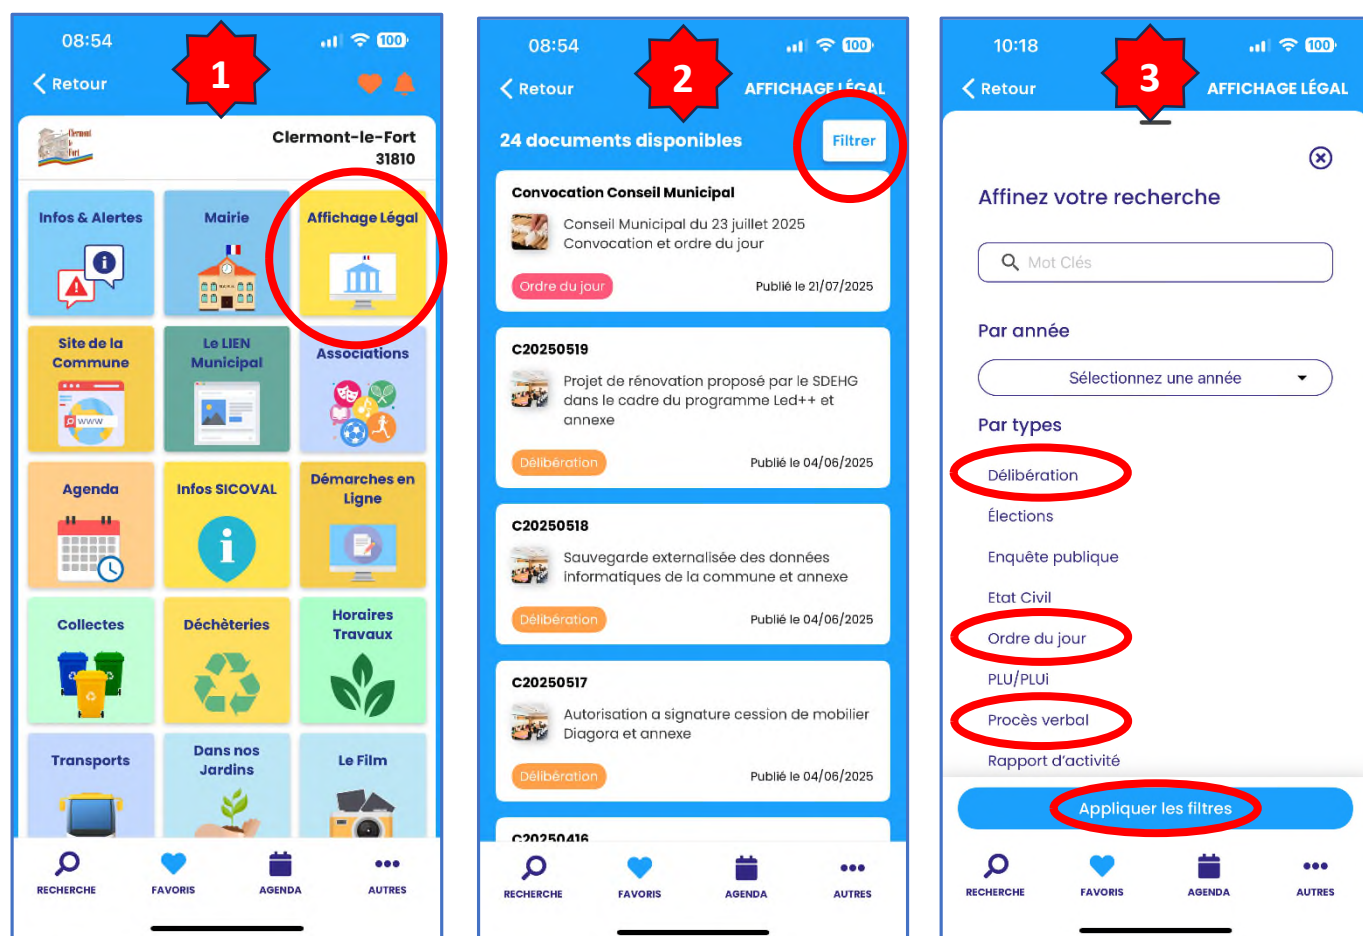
08:54

Retour

1

Clermont-le-Fort
31810

Infos & Alertes

Mairie

Affichage Légal

Site de la Commune

Le LIEN Municipal

Associations

Agenda

Infos SICOVAL

Démarches en Ligne

Collectes

Déchèteries

Horaires Travaux

Transports

Dans nos Jardins

Le Film

RECHERCHE FAVORIS AGENDA AUTRES

08:54

Retour

2

AFFICHAGE LÉGAL

24 documents disponibles

Filtrer

Convocation Conseil Municipal

Conseil Municipal du 23 juillet 2025 Convocation et ordre du jour

Ordre du jour

Publié le 21/07/2025

C20250519

Projet de rénovation proposé par le SDEHG dans le cadre du programme Led++ et annexe

Délibération

Publié le 04/06/2025

C20250518

Sauvegarde externalisée des données informatiques de la commune et annexe

Délibération

Publié le 04/06/2025

C20250517

Autorisation a signature cession de mobilier Diagora et annexe

Délibération

Publié le 04/06/2025

C20250416

RECHERCHE FAVORIS AGENDA AUTRES

10:18

Retour

3

AFFICHAGE LÉGAL

Affinez votre recherche

Mot Clés

Par année

Sélectionnez une année

Par types

Délibération

Élections

Enquête publique

Etat Civil

Ordre du jour

PLU/PLUi

Procès verbal

Rapport d'activité

Appliquer les filtres

RECHERCHE FAVORIS AGENDA AUTRES